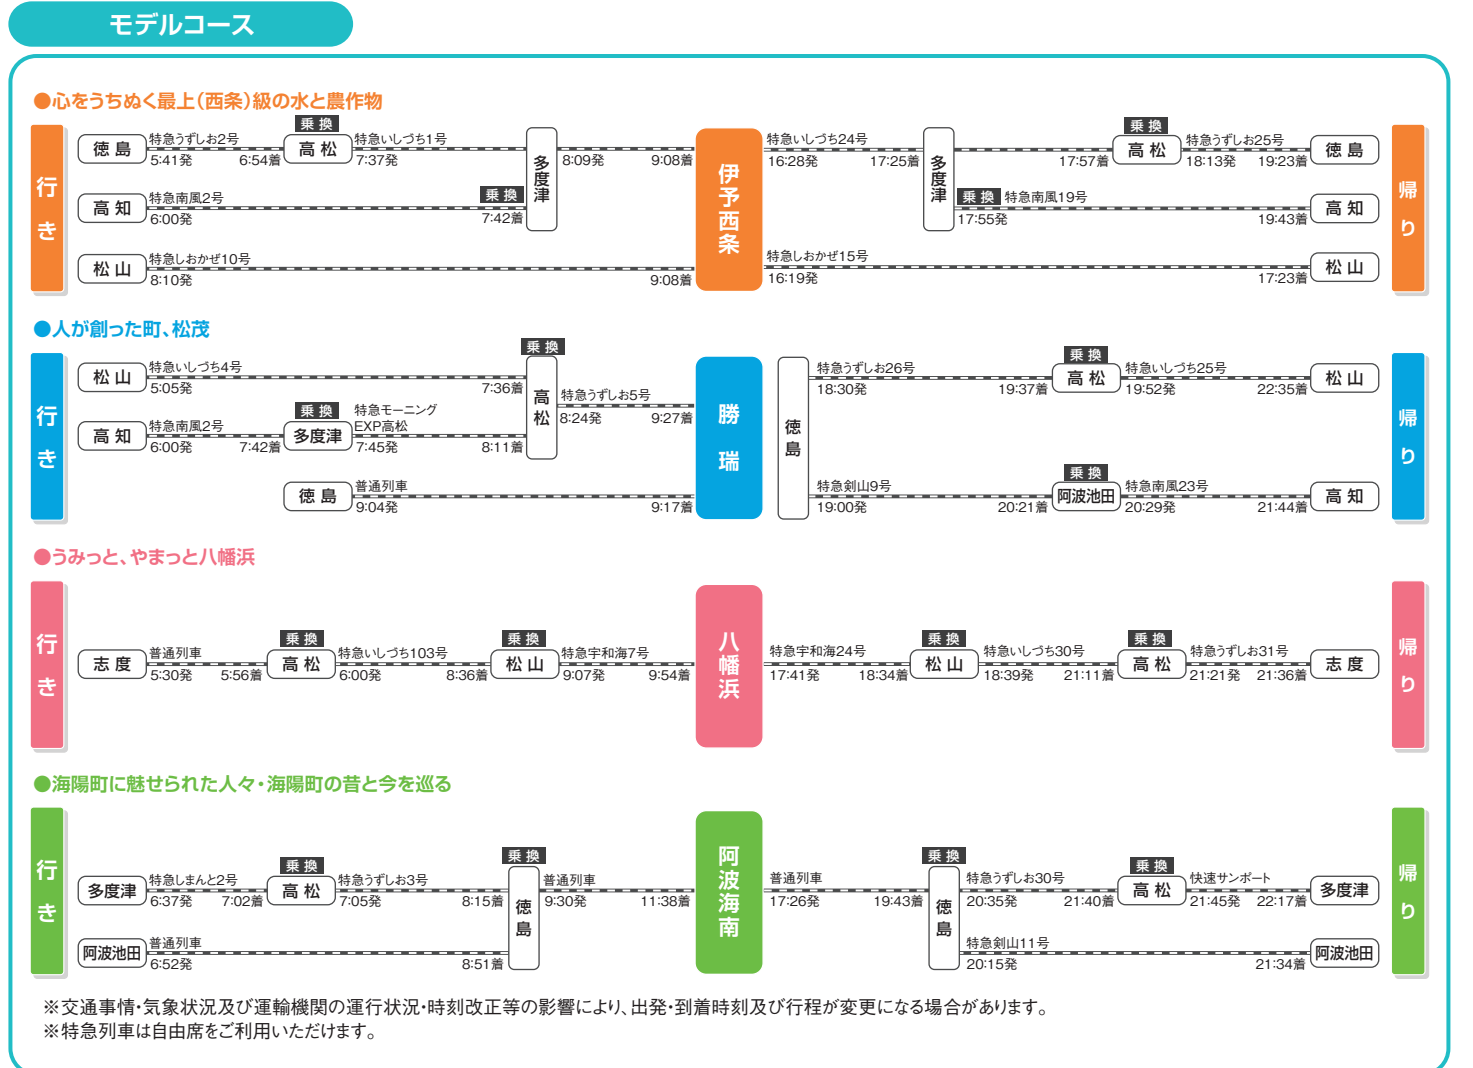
モデルコース

●心をうちぬく最上（西条）級の水と農作物

行き

徳島 特急うずしお2号 5:41発 6:54着 乗換 高松 特急いしづち1号 7:37発 多度津 8:09発 9:08着

高知 特急南風2号 6:00発 7:42着 乗換

松山 特急しおかぜ10号 8:10発 9:08着

伊予西条

特急いしづち24号 16:28発 17:25着 多度津 17:57着 乗換 高松 特急うずしお25号 18:13発 19:23着 徳島

乗換 特急南風19号 17:55発 19:43着 高知

特急しおかぜ15号 16:19発 17:23着 松山

帰り

●人が創った町、松茂

行き

松山 特急いしづち4号 5:05発 7:36着 乗換 高松 特急うずしお5号 8:24発 9:27着

高知 特急南風2号 6:00発 7:42着 乗換 多度津 特急モーニングEXP高松 7:45発 8:11着

徳島 普通列車 9:04発 9:17着

勝瑞

徳島 特急うずしお26号 18:30発 19:37着 乗換 高松 特急いしづち25号 19:52発 22:35着 松山

特急剣山9号 19:00発 20:21着 乗換 阿波池田 特急南風23号 20:29発 21:44着 高知

帰り

●うみっと、やまっと八幡浜

行き

志度 普通列車 5:30発 5:56着 乗換 高松 特急いしづち103号 6:00発 8:36着 乗換 松山 特急宇和海7号 9:07発 9:54着

八幡浜

特急宇和海24号 17:41発 18:34着 乗換 松山 特急いしづち30号 18:39発 21:11着 乗換 高松 特急うずしお31号 21:21発 21:36着 志度

帰り

●海陽町に魅せられた人々・海陽町の昔と今を巡る

行き

多度津 特急しまんと2号 6:37発 7:02着 乗換 高松 特急うずしお3号 7:05発 8:15着 乗換 徳島 普通列車 9:30発 11:38着

阿波池田 普通列車 6:52発 8:51着

阿波海南

普通列車 17:26発 19:43着 乗換 徳島 特急うずしお30号 20:35発 21:40着 乗換 高松 快速サンポート 21:45発 22:17着 多度津

特急剣山11号 20:15発 21:34着 阿波池田

帰り

※交通事情・気象状況及び運輸機関の運行状況・時刻改正等の影響により、出発・到着時刻及び行程が変更になる場合があります。
※特急列車は自由席をご利用いただけます。